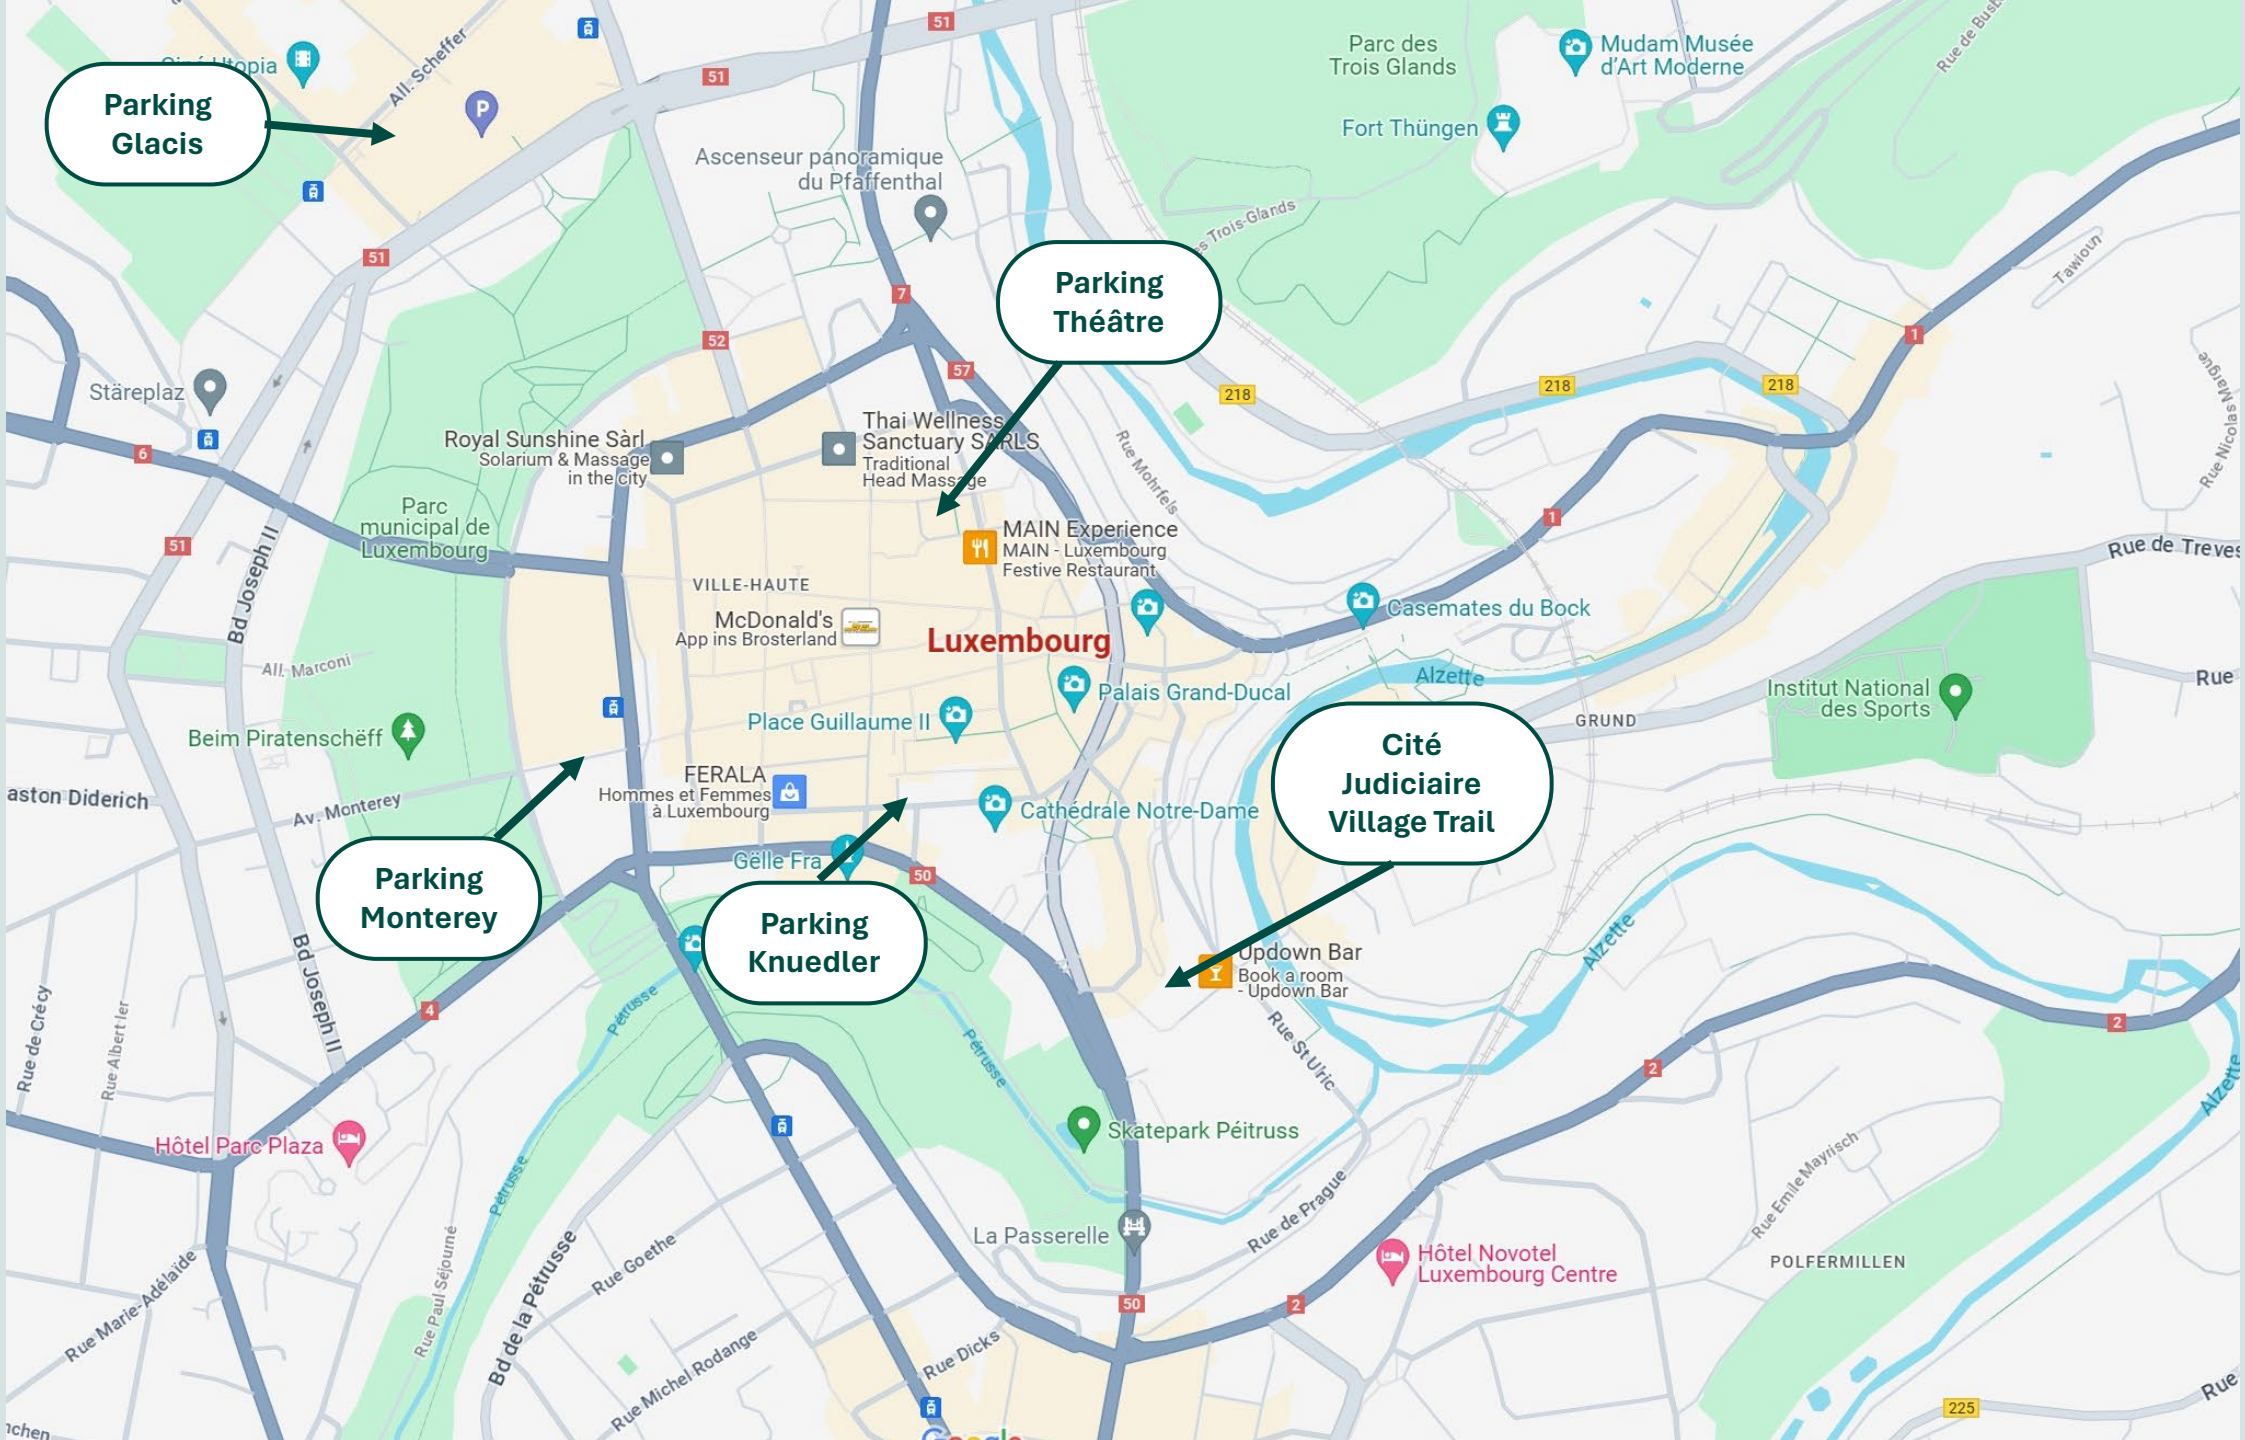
Parking Glacis

Parking Théâtre

Parking Monterey

Parking Knuedler

Cité Judiciaire Village Trail

Ciné Utopia

All. Scheffer

51

51

51

51

51

Ascenseur panoramique du Pfaffenthal

Parc des Trois Glands

Mudam Musée d'Art Moderne

Fort Thüngen

Rue des Trois-Glands

Rue de Busbach

Tawioun

Stäreplaz

6

7

52

57

218

218

218

1

1

Royal Sunshine Sàrl Solarium & Massage in the city

Thai Wellness Sanctuary SARLS Traditional Head Massage

Rue Mohrfels

Rue Nicolas Margue

Parc municipal de Luxembourg

MAIN Experience MAIN - Luxembourg Festive Restaurant

Bd Joseph II

VILLE-HAUTE

McDonald's App ins Brosterland

Luxembourg

Casemates du Bock

Rue de Treves

All. Marconi

Palais Grand-Ducal

Alzette

Rue

Institut National des Sports

GRUND

Beim Piratenschëff

Place Guillaume II

aston Diderich

Av. Monterey

FERALA Hommes et Femmes à Luxembourg

Cathédrale Notre-Dame

Gëlle Fra

50

Bd Joseph II

Updown Bar Book a room - Updown Bar

Alzette

Pétrusse

Pétrusse

Rue St Ulric

Rue de Crécy

Rue Albert Ier

4

2

2

2

Alzette

Skatepark Péitruss

Hôtel Parc Plaza

Pétrusse

Rue Emile Mayrisch

La Passerelle

Rue de Prague

Hôtel Novotel Luxembourg Centre

POLFERMILLEN

Rue Marie-Adélaïde

Rue Paul Séjourné

Bd de la Pétrusse

Rue Goethe

50

Rue Dicks

Rue Michel Rodange

225

Rue

chen

Google